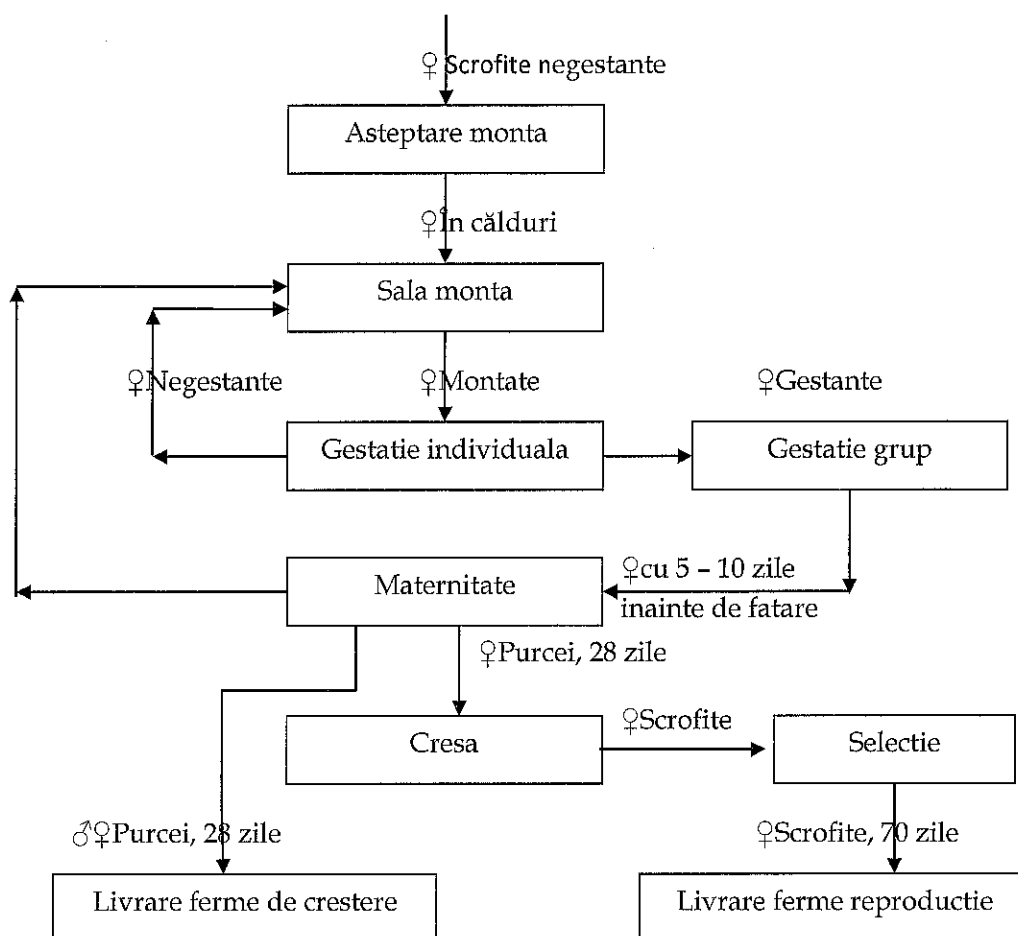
♀Scrofite negestante

Asteptare monta

♀În călduri

Sala monta

♀Negestante

♀Montate

♀Gestante

Gestatie individuala

Gestatie grup

Maternitate

♀cu 5 – 10 zile inainte de fatare

♀Purcei, 28 zile

Cresa

♀Scrofite

Selectie

♂♀Purcei, 28 zile

♀Scrofite, 70 zile

Livrare ferme de crestere

Livrare ferme reproductie